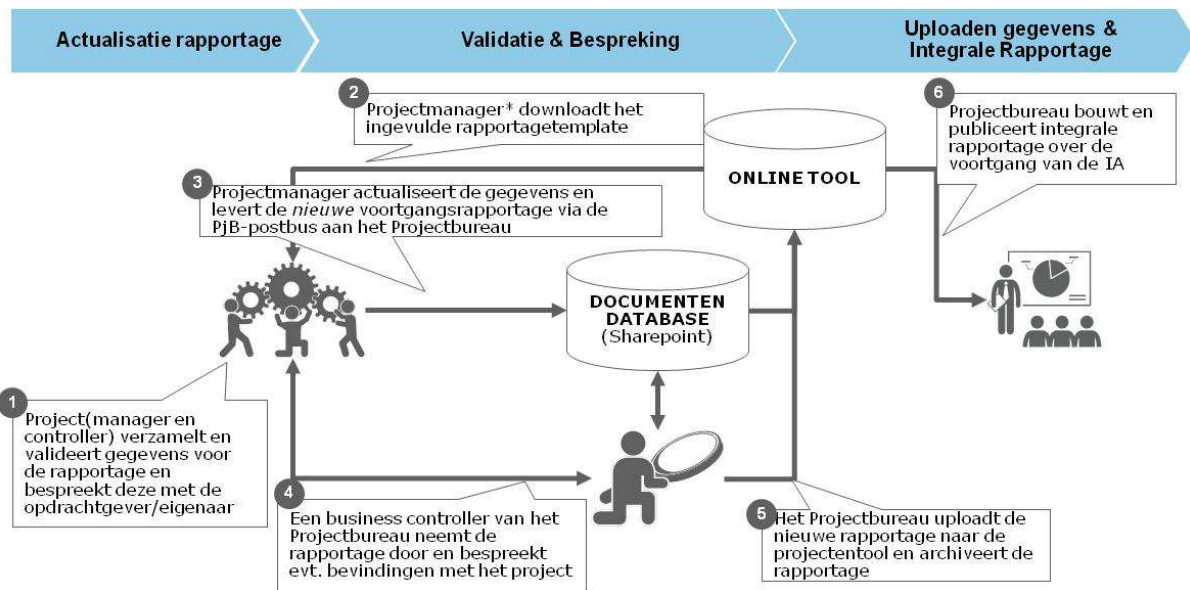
Actualisatie rapportage

Validatie & Bespreking

Uploaden gegevens & Integrale Rapportage

2
Projectmanager* downloadt het ingevulde rapportagetemplate

ONLINE TOOL

6
Projectbureau bouwt en publiceert integrale rapportage over de voortgang van de IA

3
Projectmanager actualiseert de gegevens en levert de *nieuwe* voortgangsrapportage via de PjB-postbus aan het Projectbureau

DOCUMENTEN DATABASE (Sharepoint)

1
Project(manager en controller) verzamelt en valideert gegevens voor de rapportage en bespreekt deze met de opdrachtgever/eigenaar

4
Een business controller van het Projectbureau neemt de rapportage door en bespreekt evt. bevindingen met het project

5
Het Projectbureau uploadt de nieuwe rapportage naar de projectentool en archiveert de rapportage